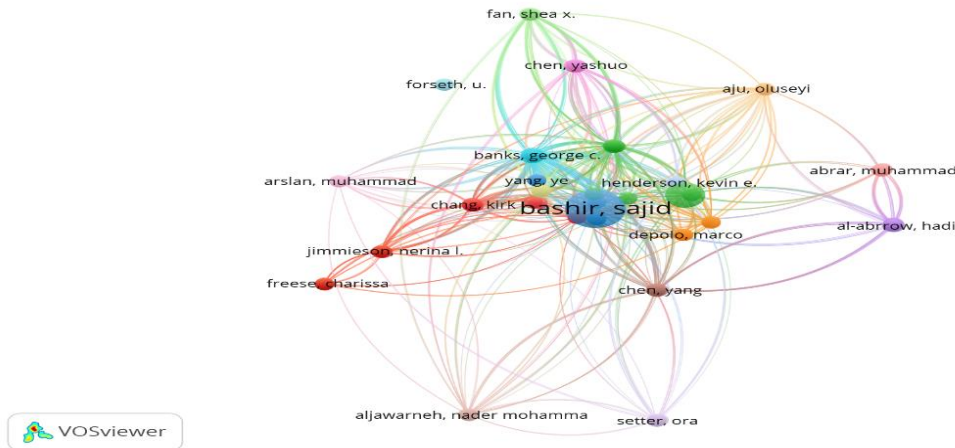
fan, shea x.
chen, yashuo
forseth, u.
aju, oluseyi
banks, george c.
abrar, muhammad
arslan, muhammad
yang, ye
henderson, kevin e.
chang, kirk
bashir, sajid
depolo, marco
al-abrrow, hadi
jimmieson, nerina l.
freese, charissa
chen, yang
aljawarneh, nader mohamma
setter, ora
VOSviewer